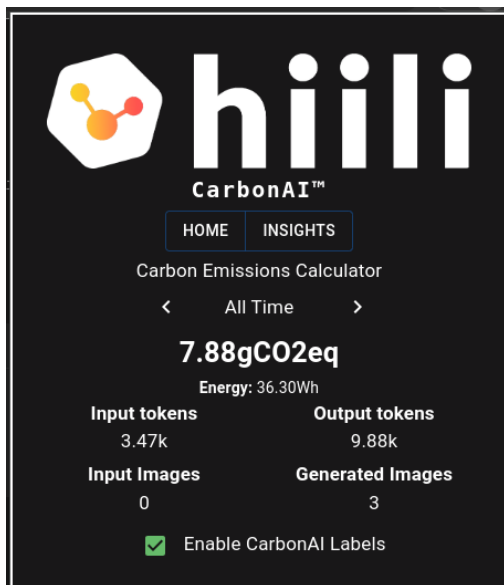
hiili

CarbonAI™

HOME INSIGHTS

Carbon Emissions Calculator

‹ All Time ›

7.88gCO2eq

Energy: 36.30Wh

| Input tokens | Output tokens |
|---|---|
| 3.47k | 9.88k |
| Input Images | Generated Images |
| 0 | 3 |

Enable CarbonAI Labels